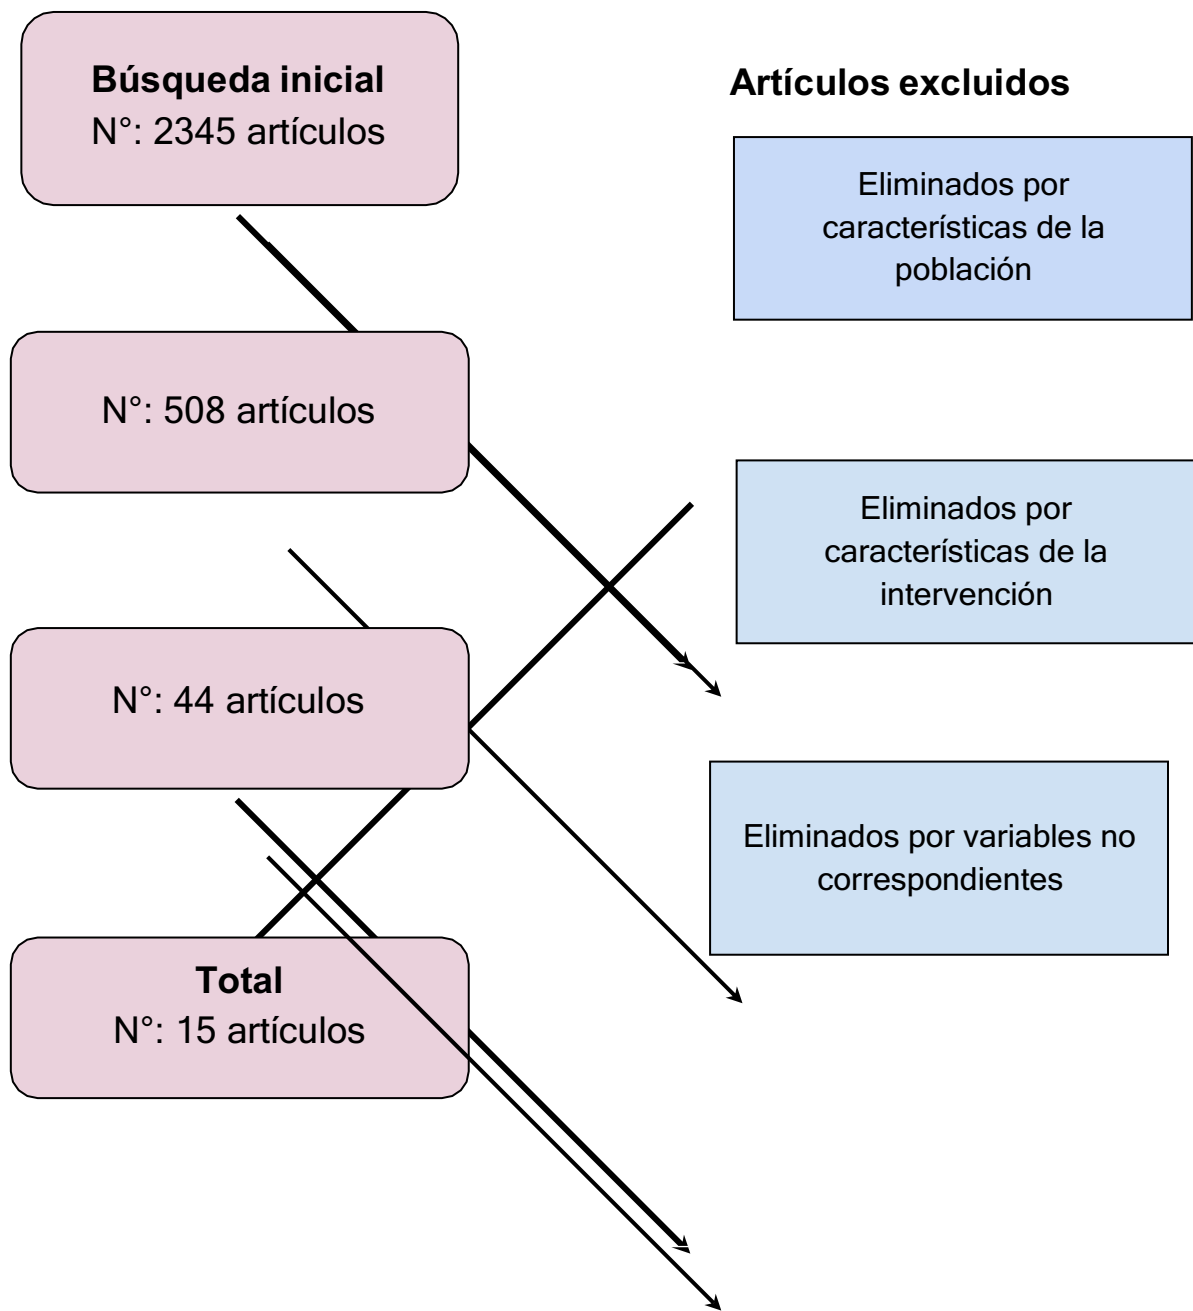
Búsqueda inicial
N°: 2345 artículos

Artículos excluidos

Eliminados por características de la población

N°: 508 artículos

Eliminados por características de la intervención

N°: 44 artículos

Eliminados por variables no correspondientes

Total
N°: 15 artículos